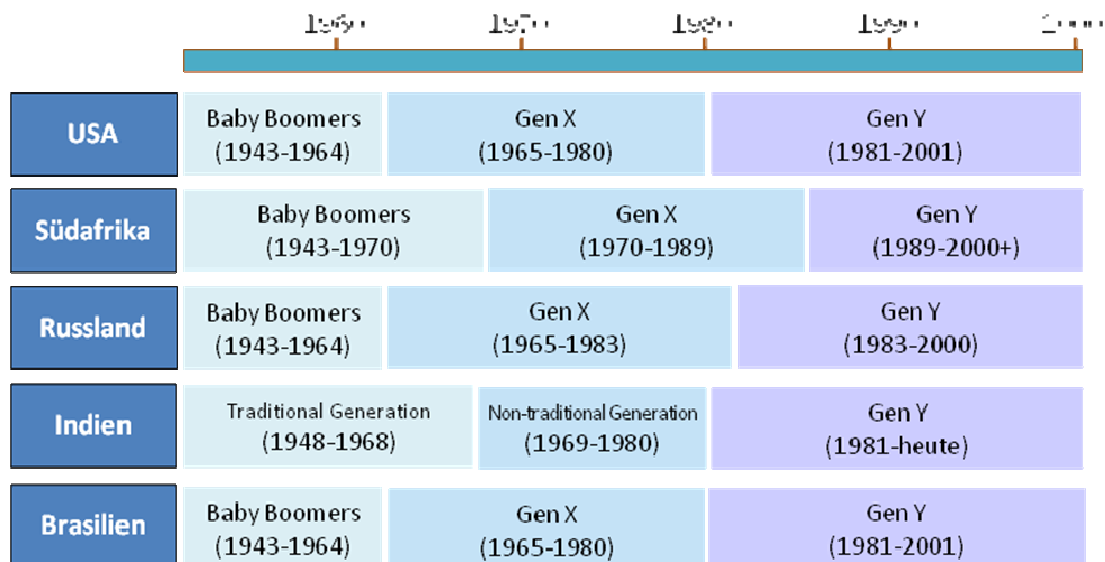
1960 1970 1980 1990 2000

USA
Baby Boomers (1943-1964)
Gen X (1965-1980)
Gen Y (1981-2001)

Südafrika
Baby Boomers (1943-1970)
Gen X (1970-1989)
Gen Y (1989-2000+)

Russland
Baby Boomers (1943-1964)
Gen X (1965-1983)
Gen Y (1983-2000)

Indien
Traditional Generation (1948-1968)
Non-traditional Generation (1969-1980)
Gen Y (1981-heute)

Brasilien
Baby Boomers (1943-1964)
Gen X (1965-1980)
Gen Y (1981-2001)